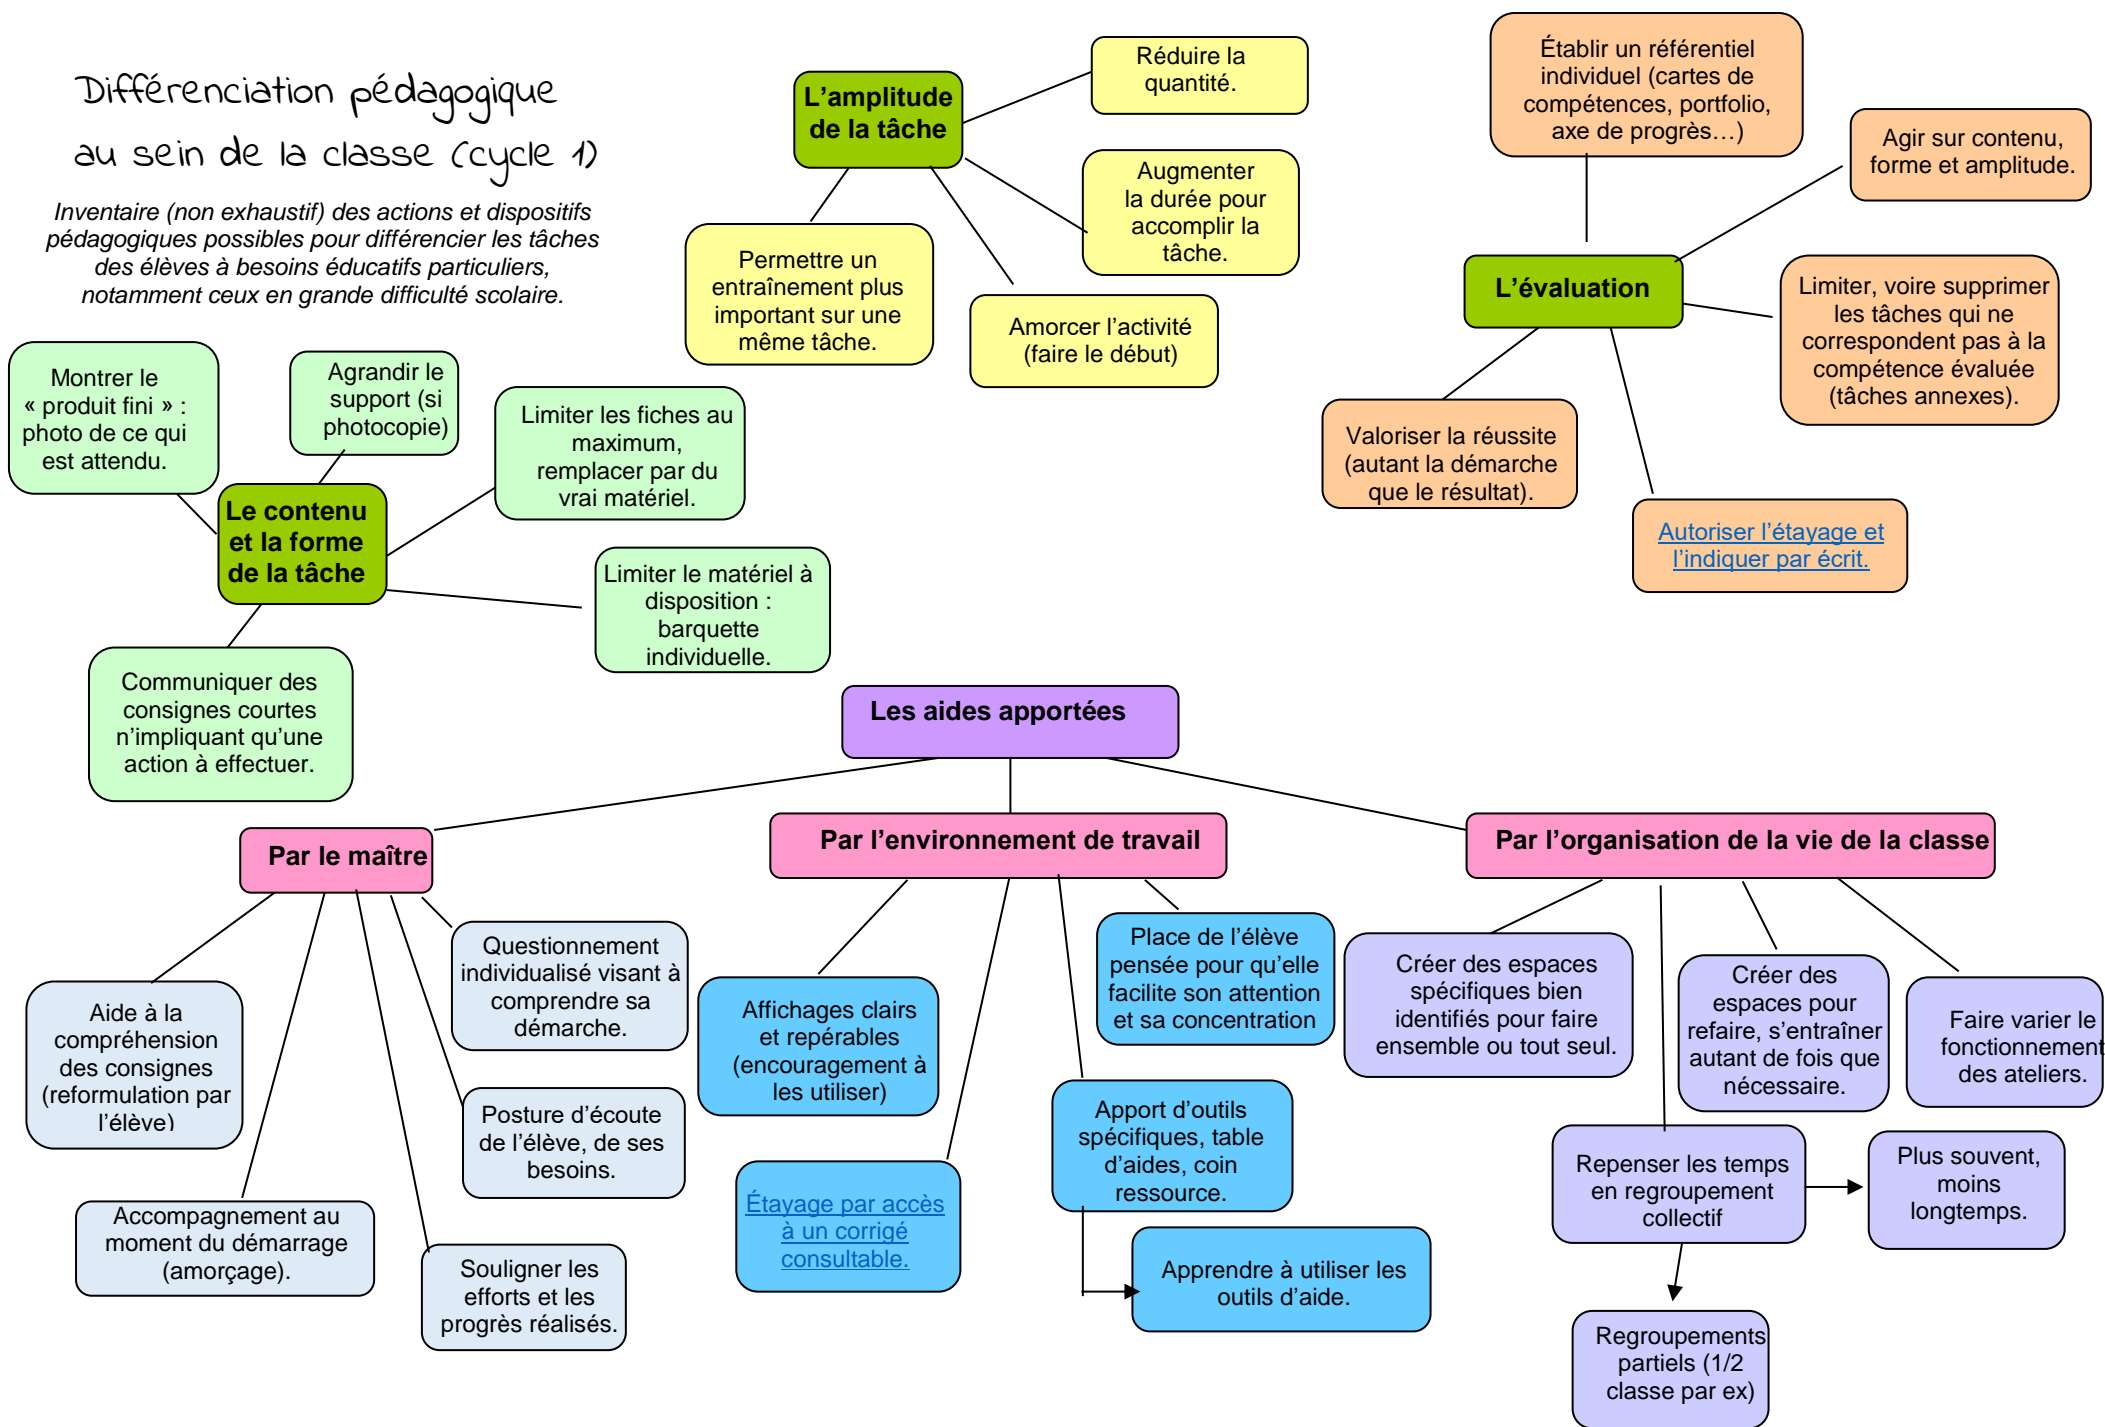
Différenciation pédagogique au sein de la classe (cycle 1)

Inventaire (non exhaustif) des actions et dispositifs pédagogiques possibles pour différencier les tâches des élèves à besoins éducatifs particuliers, notamment ceux en grande difficulté scolaire.

L'amplitude de la tâche

Réduire la quantité.

Augmenter la durée pour accomplir la tâche.

Permettre un entraînement plus important sur une même tâche.

Amorcer l'activité (faire le début)

Établir un référentiel individuel (cartes de compétences, portfolio, axe de progrès…)

Agir sur contenu, forme et amplitude.

L'évaluation

Limiter, voire supprimer les tâches qui ne correspondent pas à la compétence évaluée (tâches annexes).

Valoriser la réussite (autant la démarche que le résultat).

Autoriser l'étayage et l'indiquer par écrit.

Montrer le « produit fini » : photo de ce qui est attendu.

Agrandir le support (si photocopie)

Limiter les fiches au maximum, remplacer par du vrai matériel.

Le contenu et la forme de la tâche

Limiter le matériel à disposition : barquette individuelle.

Communiquer des consignes courtes n'impliquant qu'une action à effectuer.

Les aides apportées

Par le maître

Par l'environnement de travail

Par l'organisation de la vie de la classe

Aide à la compréhension des consignes (reformulation par l'élève)

Questionnement individualisé visant à comprendre sa démarche.

Posture d'écoute de l'élève, de ses besoins.

Accompagnement au moment du démarrage (amorçage).

Souligner les efforts et les progrès réalisés.

Affichages clairs et repérables (encouragement à les utiliser)

Place de l'élève pensée pour qu'elle facilite son attention et sa concentration

Apport d'outils spécifiques, table d'aides, coin ressource.

Étayage par accès à un corrigé consultable.

Apprendre à utiliser les outils d'aide.

Créer des espaces spécifiques bien identifiés pour faire ensemble ou tout seul.

Créer des espaces pour refaire, s'entraîner autant de fois que nécessaire.

Faire varier le fonctionnement des ateliers.

Repenser les temps en regroupement collectif

Plus souvent, moins longtemps.

Regroupements partiels (1/2 classe par ex)